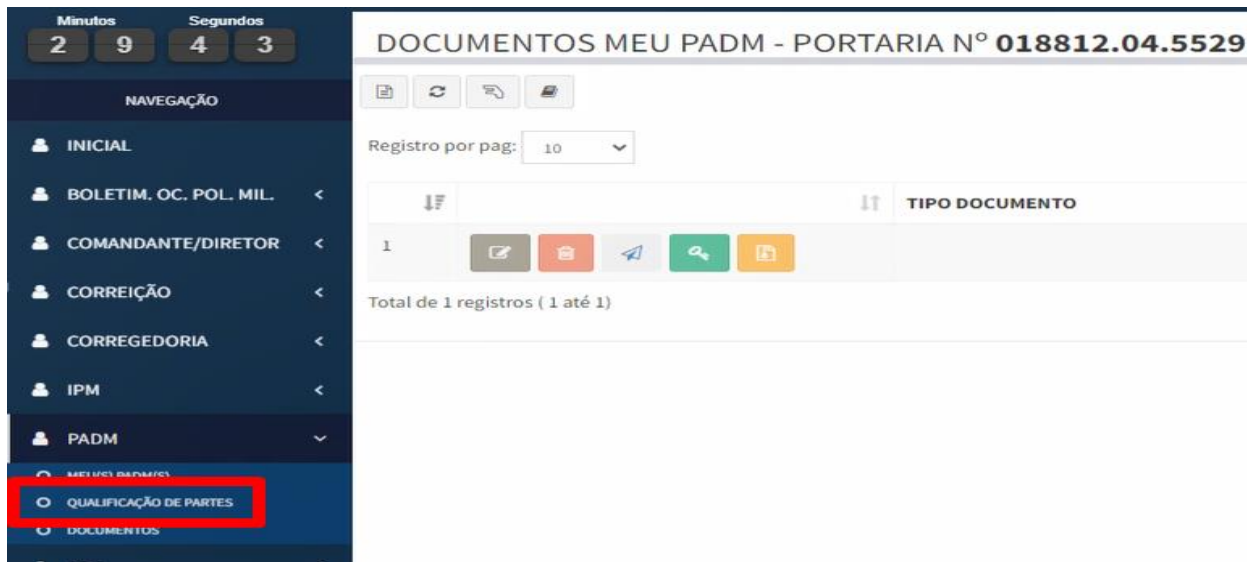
Minutos
2 9
Segundos
4 3

NAVEGAÇÃO
INICIAL
BOLETIM. OC. POL. MIL.
COMANDANTE/DIRETOR
CORREIÇÃO
CORREGEDORIA
IPM
PADM
MEU(S) PADM(S)
QUALIFICAÇÃO DE PARTES
DOCUMENTOS

DOCUMENTOS MEU PADM - PORTARIA Nº 018812.04.5529

Registro por pag: 10

| | | TIPO DOCUMENTO |
|---|---|---|
| 1 | | |

Total de 1 registros ( 1 até 1)